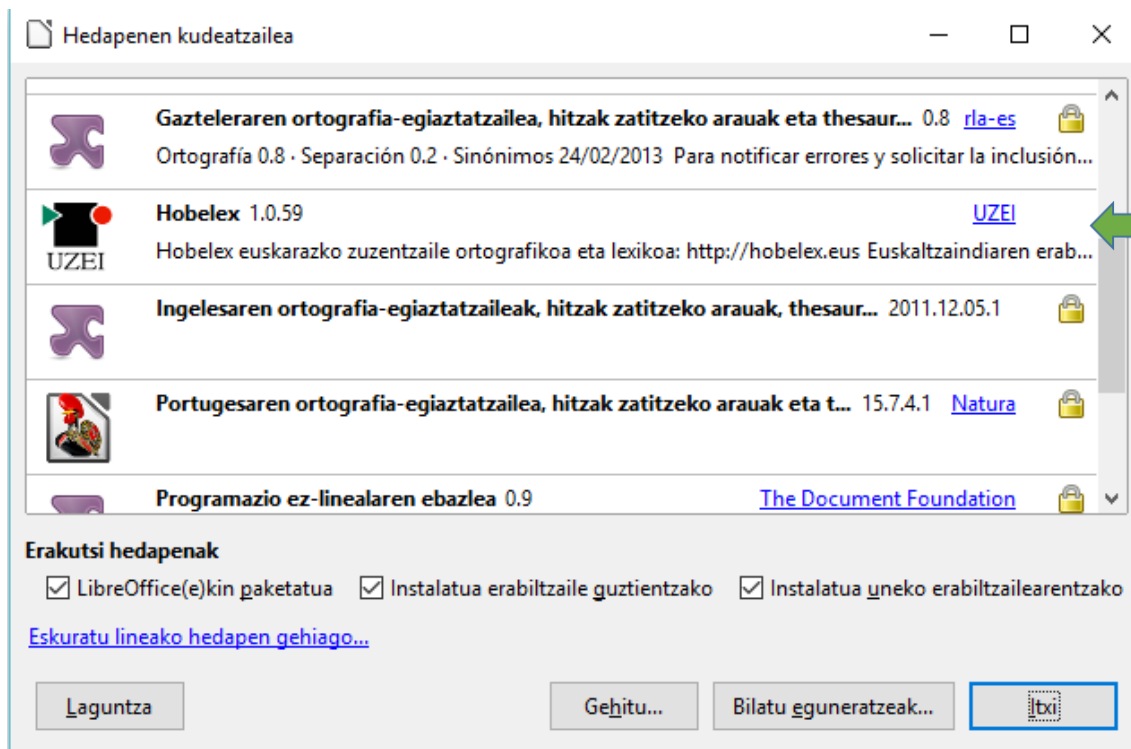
Hedapenen kudeatzailea

Gazteleraren ortografia-egiaztatzailea, hitzak zatitzeko arauak eta thesaur... 0.8 rla-es
Ortografía 0.8 · Separación 0.2 · Sinónimos 24/02/2013 Para notificar errores y solicitar la inclusión...

UZEI
Hobelex 1.0.59 UZEI
Hobelex euskarazko zuzentzaile ortografikoa eta lexikoa: http://hobelex.eus Euskaltzaindiaren erab...

Ingelesaren ortografia-egiaztatzaileak, hitzak zatitzeko arauak, thesaur... 2011.12.05.1

Portugesaren ortografia-egiaztatzailea, hitzak zatitzeko arauak eta t... 15.7.4.1 Natura

Programazio ez-linealaren ebazlea 0.9 The Document Foundation

Erakutsi hedapenak
LibreOffice(e)kin paketatua
Instalatua erabiltzaile guztientzako
Instalatua uneko erabiltzailearentzako

Eskuratu lineako hedapen gehiago...

Laguntza
Gehitu...
Bilatu eguneratzeak...
Itxi